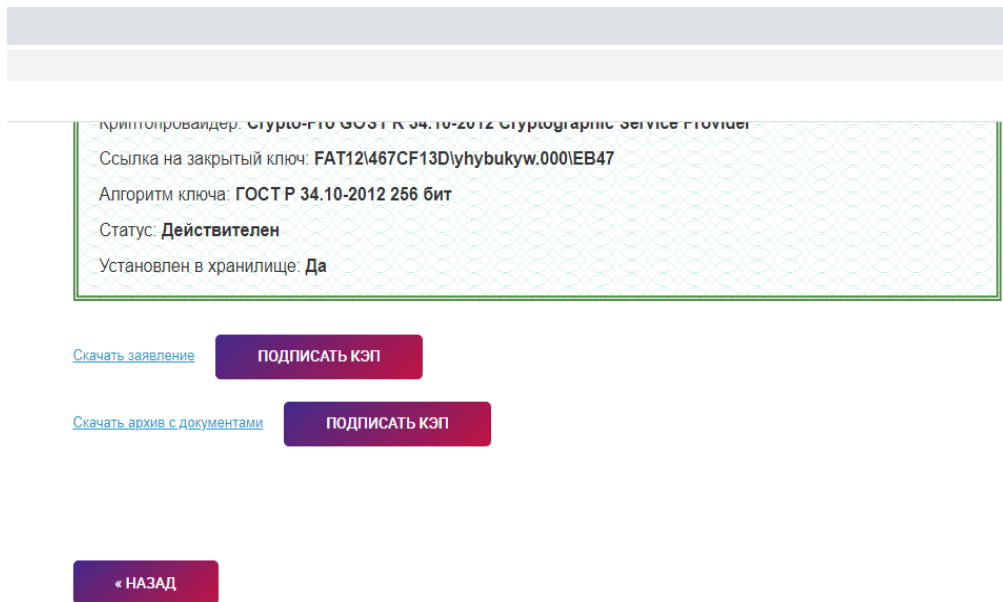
Криптопровайдер: Crypto-Pro GOST R 34.10-2012 Cryptographic Service Provider

Ссылка на закрытый ключ: FAT12\467CF13D\yhybukyw.000\EB47

Алгоритм ключа: ГОСТ Р 34.10-2012 256 бит

Статус: Действителен

Установлен в хранилище: Да

Скачать заявление

ПОДПИСАТЬ КЭП

Скачать архив с документами

ПОДПИСАТЬ КЭП

« НАЗАД